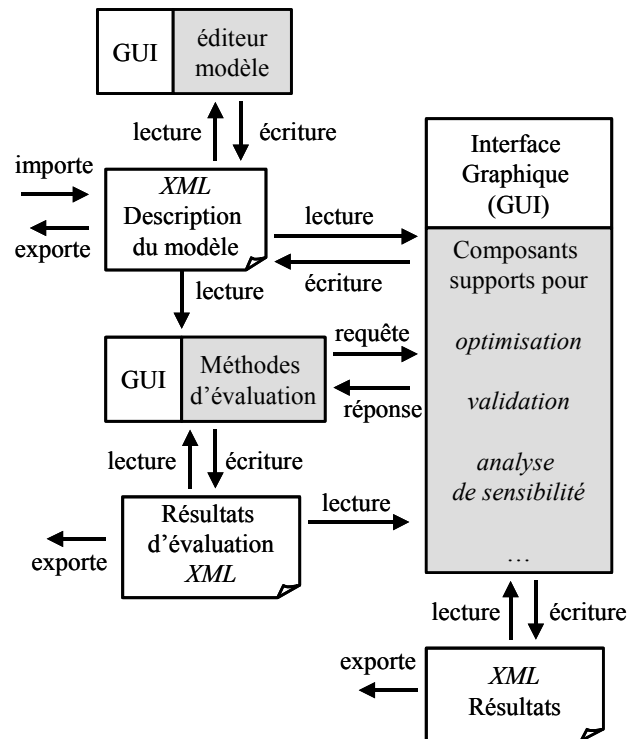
GUI

éditeur modèle

lecture

écriture

importe

exporte

*XML*
Description du modèle

lecture

écriture

Interface Graphique (GUI)

Composants supports pour

*optimisation*

*validation*

*analyse de sensibilité*

…

lecture

GUI

Méthodes d'évaluation

requête

réponse

lecture

écriture

Résultats d'évaluation
*XML*

lecture

exporte

lecture

écriture

exporte

*XML*
Résultats